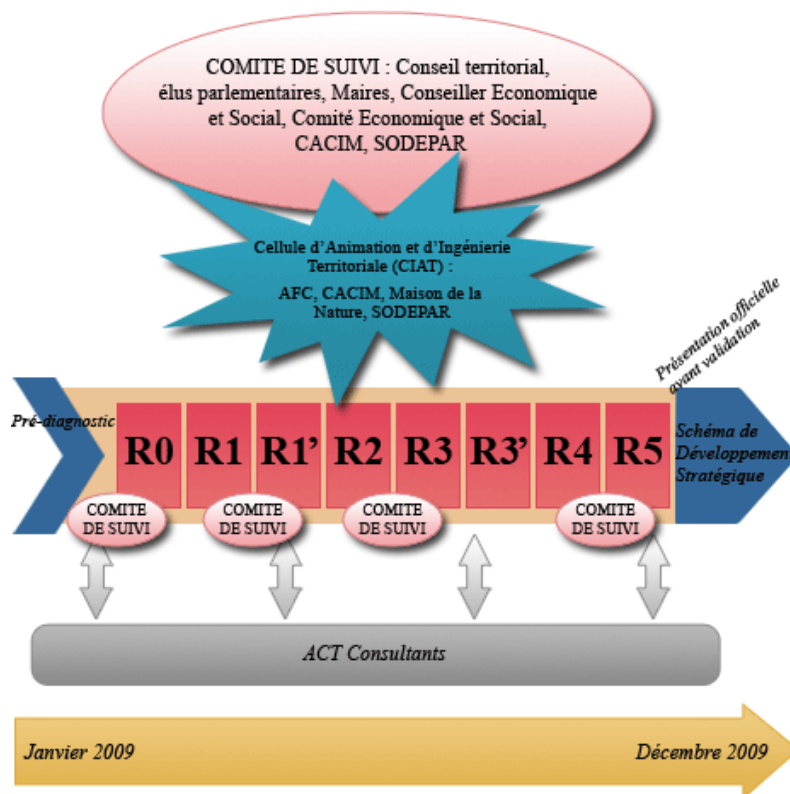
COMITE DE SUIVI : Conseil territorial, élus parlementaires, Maires, Conseiller Economique et Social, Comité Economique et Social, CACIM, SODEPAR

Cellule d'Animation et d'Ingénierie Territoriale (CIAT) :
AFC, CACIM, Maison de la Nature, SODEPAR

Présentation officielle avant validation

Pré-diagnostic

R0 R1 R1' R2 R3 R3' R4 R5

Schéma de Développemen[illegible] Stratégique

COMITE DE SUIVI

COMITE DE SUIVI

COMITE DE SUIVI

COMITE DE SUIVI

ACT Consultants

Janvier 2009

Décembre 2009